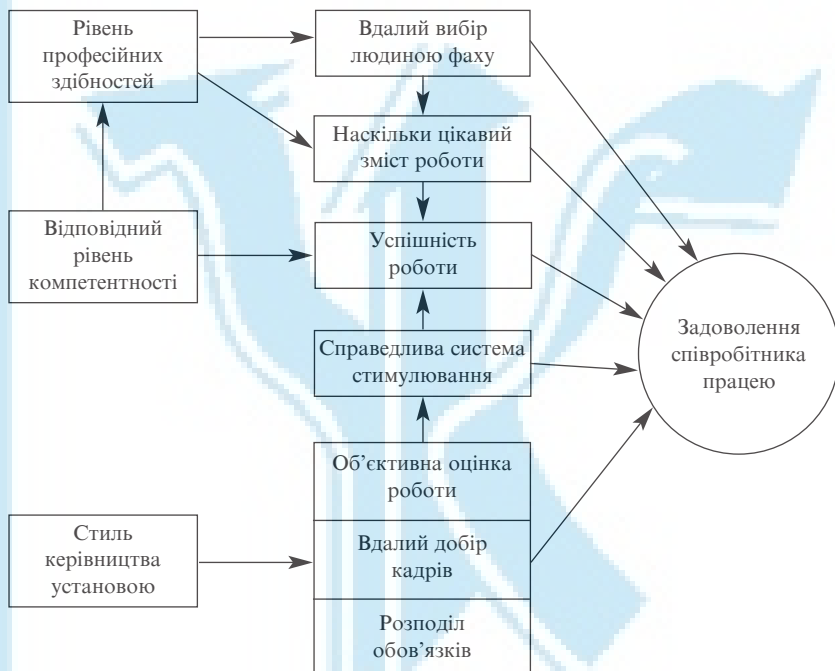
Рівень професійних здібностей

Вдалий вибір людиною фаху

Наскільки цікавий зміст роботи

Відповідний рівень компетентності

Успішність роботи

Справедлива система стимулювання

Задоволення співробітника працею

Об'єктивна оцінка роботи

Стиль керівництва установою

Вдалий добір кадрів

Розподіл обов'язків